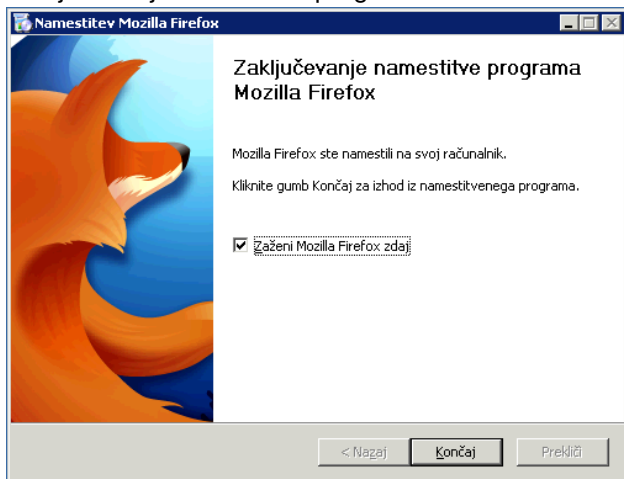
Namestitev Mozilla Firefox

Zaključevanje namestitve programa Mozilla Firefox

Mozilla Firefox ste namestili na svoj računalnik.

Kliknite gumb Končaj za izhod iz namestitvenega programa.

☑ Zaženi Mozilla Firefox zdaj

< Nazaj
Končaj
Prekliči